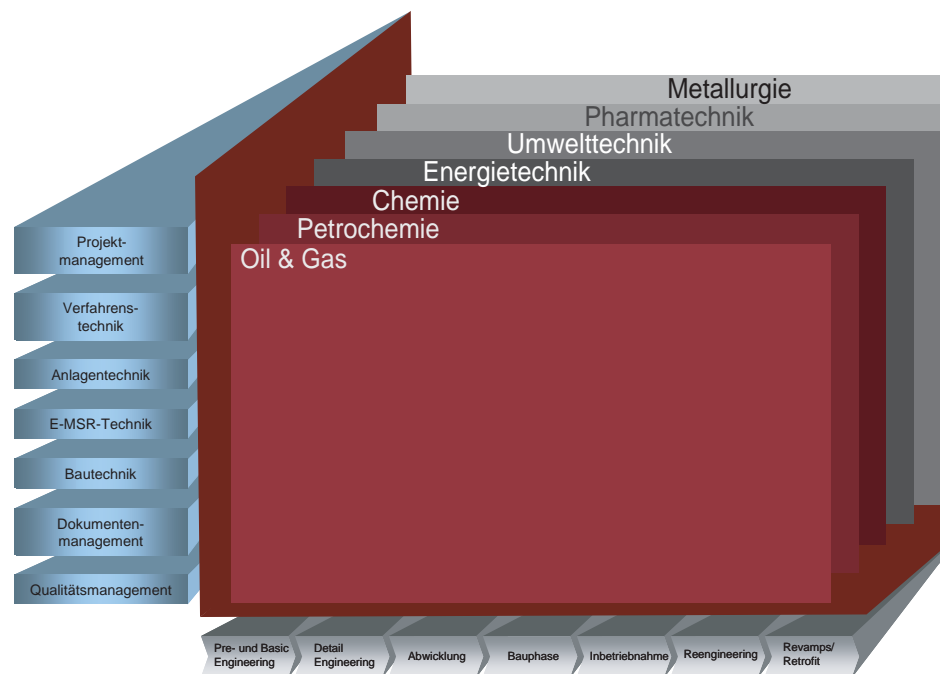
Metallurgie
Pharmatechnik
Umwelttechnik
Energietechnik
Chemie
Petrochemie
Oil & Gas

Projektmanagement
Verfahrenstechnik
Anlagentechnik
E-MSR-Technik
Bautechnik
Dokumentenmanagement
Qualitätsmanagement

Pre- und Basic Engineering
Detail Engineering
Abwicklung
Bauphase
Inbetriebnahme
Reengineering
Revamps/ Retrofit